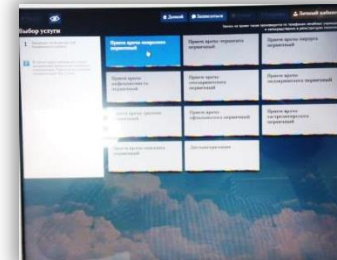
Выбор услуги

Прием врача оториноларинголога первичный

Прием врача терапевта первичный

Прием врача хирурга первичный

Прием врача офтальмолога первичный

Прием врача эндокринолога первичный

Прием врача уролога первичный

Прием врача кардиолога первичный

Прием врача гастроэнтеролога первичный

Прием врача невролога первичный

Диспансеризация

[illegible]

Личный кабинет